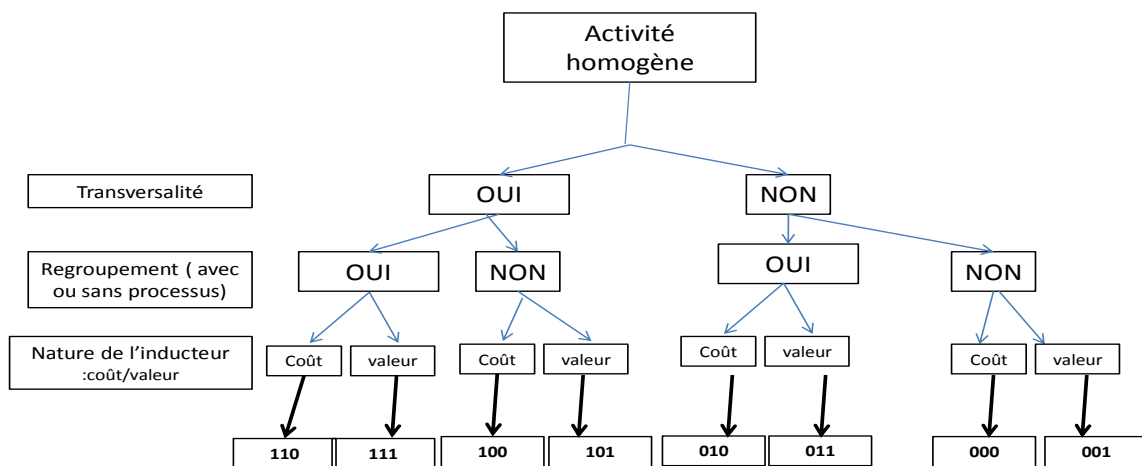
Activité homogène

Transversalité

OUI

NON

Regroupement ( avec ou sans processus)

OUI

NON

OUI

NON

Nature de l'inducteur :coût/valeur

Coût

valeur

Coût

valeur

Coût

valeur

Coût

valeur

110

111

100

101

010

011

000

001